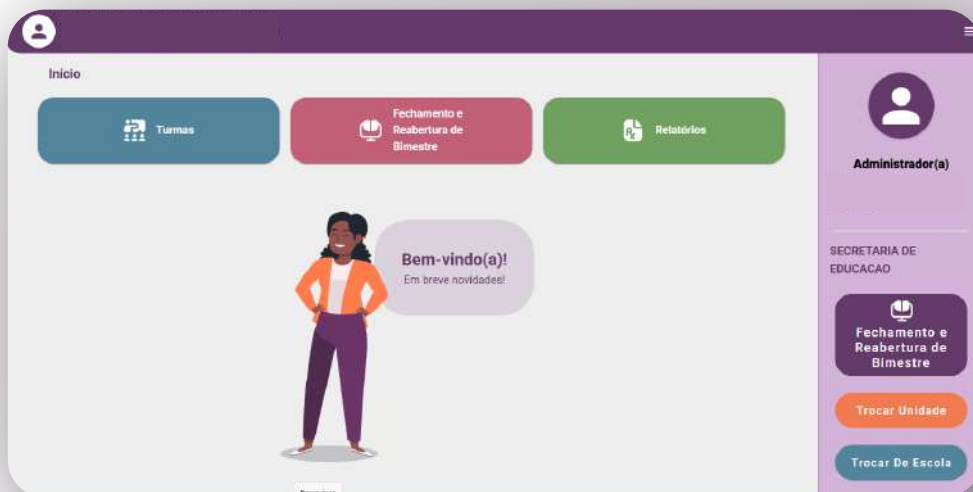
Início

Turmas

Fechamento e Reabertura de Bimestre

Relatórios

Bem-vindo(a)!
Em breve novidades!

Administrador(a)

SECRETARIA DE EDUCACAO

Fechamento e Reabertura de Bimestre

Trocar Unidade

Trocar De Escola